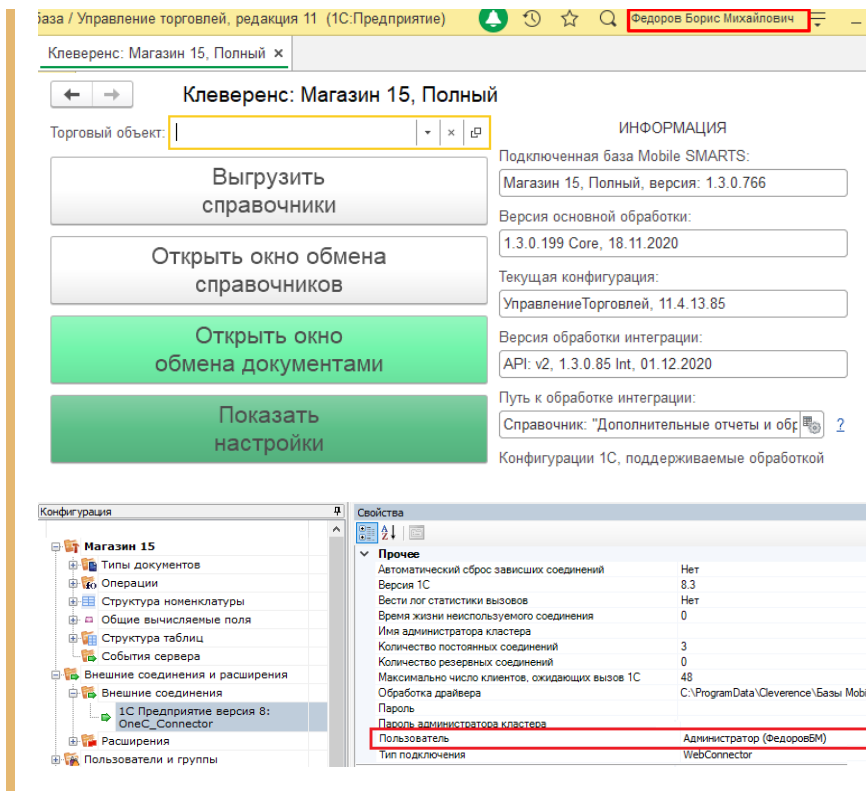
База / Управление торговлей, редакция 11 (1С:Предприятие)

Федоров Борис Михайлович

Клеверенс: Магазин 15, Полный ×

Клеверенс: Магазин 15, Полный

Торговый объект:

Выгрузить справочники

Открыть окно обмена справочников

Открыть окно обмена документами

Показать настройки

ИНФОРМАЦИЯ

Подключенная база Mobile SMARTS:

Магазин 15, Полный, версия: 1.3.0.766

Версия основной обработки:

1.3.0.199 Core, 18.11.2020

Текущая конфигурация:

УправлениеТорговлей, 11.4.13.85

Версия обработки интеграции:

API: v2, 1.3.0.85 Int, 01.12.2020

Путь к обработке интеграции:

Справочник: "Дополнительные отчеты и обр

?

Конфигурации 1С, поддерживаемые обработкой

Конфигурация

Магазин 15
Типы документов
Операции
Структура номенклатуры
Общие вычисляемые поля
Структура таблиц
События сервера
Внешние соединения и расширения
Внешние соединения
1С Предприятие версия 8: OneC_Connector
Расширения
Пользователи и группы

Свойства

Прочее

| | |
|---|---|
| Автоматический сброс зависших соединений | Нет |
| Версия 1С | 8.3 |
| Вести лог статистики вызовов | Нет |
| Время жизни неиспользуемого соединения | 0 |
| Имя администратора кластера | |
| Количество постоянных соединений | 3 |
| Количество резервных соединений | 0 |
| Максимально число клиентов, ожидающих вызов 1С | 48 |
| Обработка драйвера | C:\ProgramData\Cleverence\Базы Mobi |
| Пароль | |
| Пароль администратора кластера | |
| Пользователь | Администратор (ФедоровБМ) |
| Тип подключения | WebConnector |